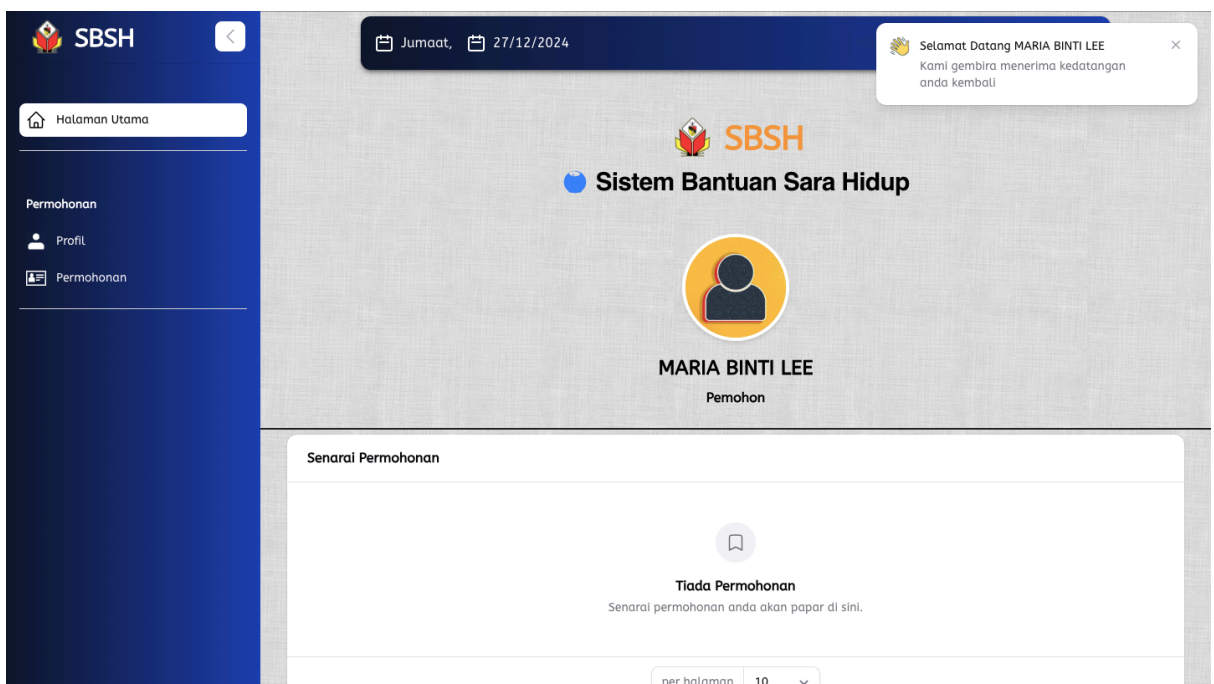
SBSH

Halaman Utama

Permohonan

Profil

Permohonan

Jumaat, 27/12/2024

Selamat Datang MARIA BINTI LEE
Kami gembira menerima kedatangan anda kembali

×

SBSH

Sistem Bantuan Sara Hidup

MARIA BINTI LEE

Pemohon

Senarai Permohonan

Tiada Permohonan

Senarai permohonan anda akan papar di sini.

per halaman 10